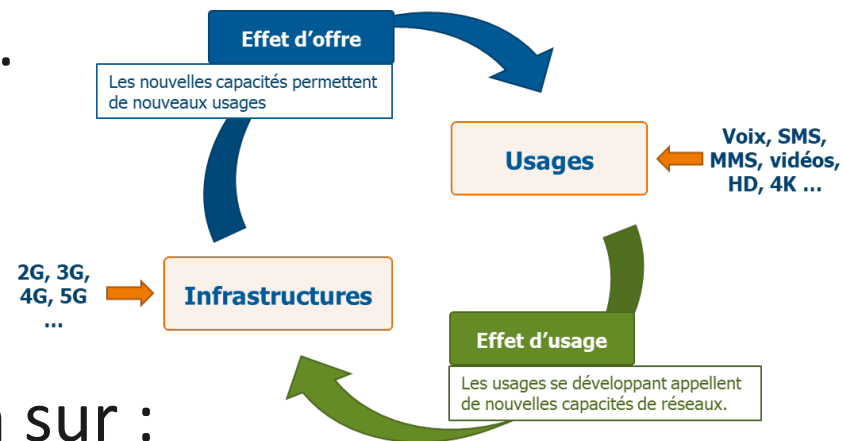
Effet d'offre

Les nouvelles capacités permettent de nouveaux usages

Usages

Voix, SMS, MMS, vidéos, HD, 4K ...

2G, 3G, 4G, 5G ...

Infrastructures

Effet d'usage

Les usages se développant appellent de nouvelles capacités de réseaux.

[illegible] sur :